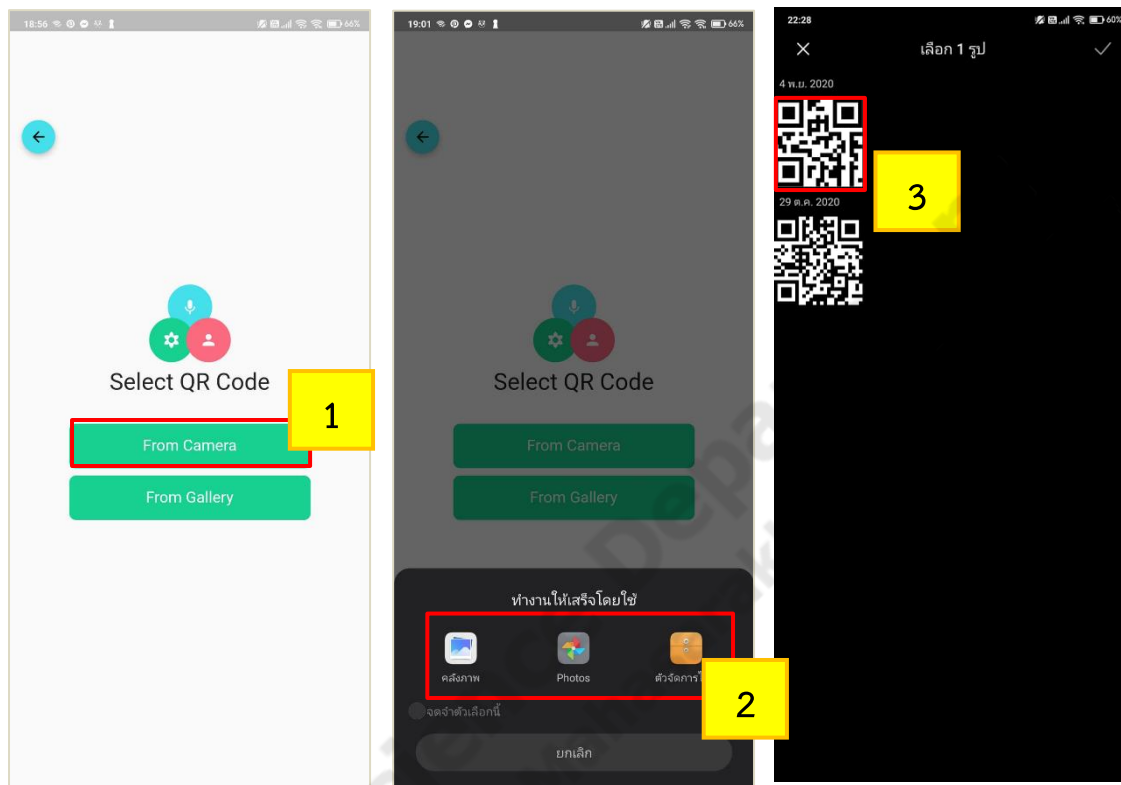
18:56 66%

Select QR Code

1

From Camera

From Gallery

19:01 66%

Select QR Code

From Camera

From Gallery

ทำงานให้เสร็จโดยใช้

คลังภาพ

Photos

ตัวจัดการไ

2

จดจำตัวเลือกนี้

ยกเลิก

22:28 60%

เลือก 1 รูป

4 พ.ย. 2020

3

29 ต.ค. 2020